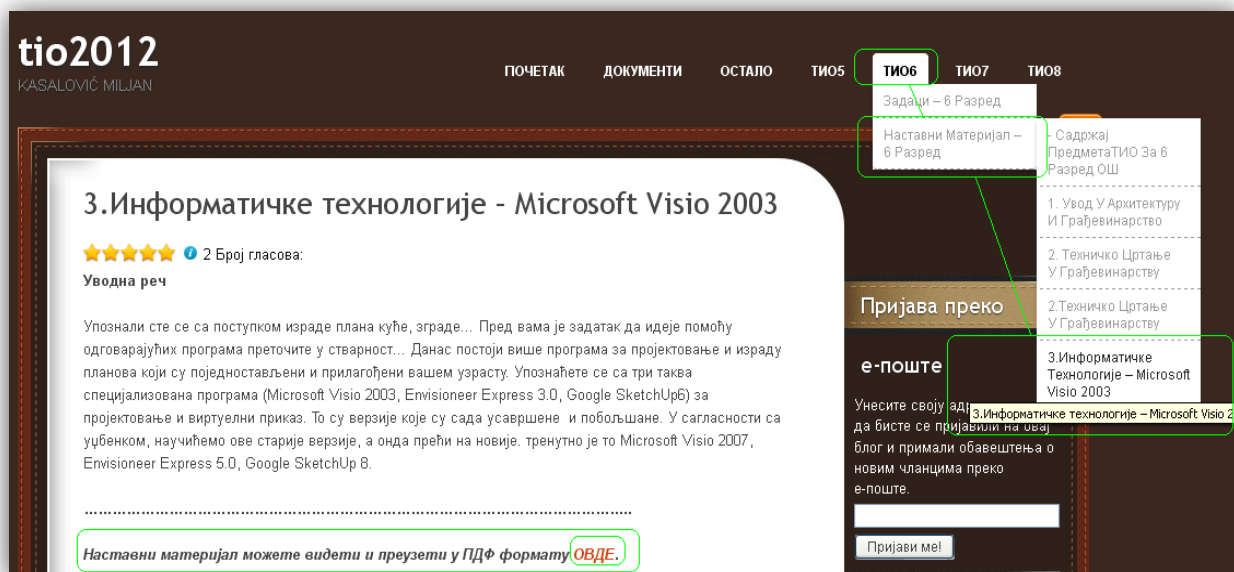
tio2012
KASALOVIĆ MILJAN

ПОЧЕТАК ДОКУМЕНТИ ОСТАЛО ТИО5 ТИО6 ТИО7 ТИО8

Задаци – 6 Разред
Наставни Материјал – 6 Разред

- Садржај ПредметаТИО За 6 Разред ОШ
1. Увод У Архитектуру И Грађевинарство
2. Техничко Цртање У Грађевинарству
2.Техничко Цртање У Грађевинарству
3.Информатичке Технологије – Microsoft Visio 2003

3.Информатичке технологије – Microsoft Visio 2003

2 Број гласова:

Уводна реч

Упознали сте се са поступком израде плана куће, зграде... Пред вама је задатак да идеје помоћу одговарајућих програма преточите у стварност... Данас постоји више програма за пројектовање и израду планова који су поједностављени и прилагођени вашем узрасту. Упознаћете се са три таква специјализована програма (Microsoft Visio 2003, Envisioneer Express 3.0, Google SketchUp6) за пројектовање и виртуелни приказ. То су верзије које су сада усавршене и побољшане. У сагласности са уџбеником, научићемо ове старије верзије, а онда прећи на новије. тренутно је то Microsoft Visio 2007, Envisioneer Express 5.0, Google SketchUp 8.

……………………………………………………………………………………………

Наставни материјал можете видети и преузети у ПДФ формату ОВДЕ.

Пријава преко е-поште

Унесите своју адр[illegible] да бисте се пријавили на овај блог и примали обавештења о новим чланцима преко е-поште.

3.Информатичке технологије – Microsoft Visio 2

Пријави ме!